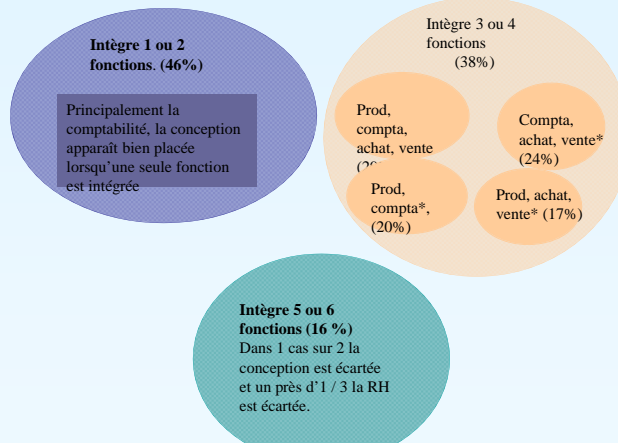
**Intègre 1 ou 2 fonctions. (46%)**

Principalement la comptabilité, la conception apparaît bien placée lorsqu'une seule fonction est intégrée

Intègre 3 ou 4 fonctions (38%)

Prod, compta, achat, vente (2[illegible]

Compta, achat, vente* (24%)

Prod, compta*, (20%)

Prod, achat, vente* (17%)

**Intègre 5 ou 6 fonctions (16 %)**
Dans 1 cas sur 2 la conception est écartée et un près d'1 / 3 la RH est écartée.